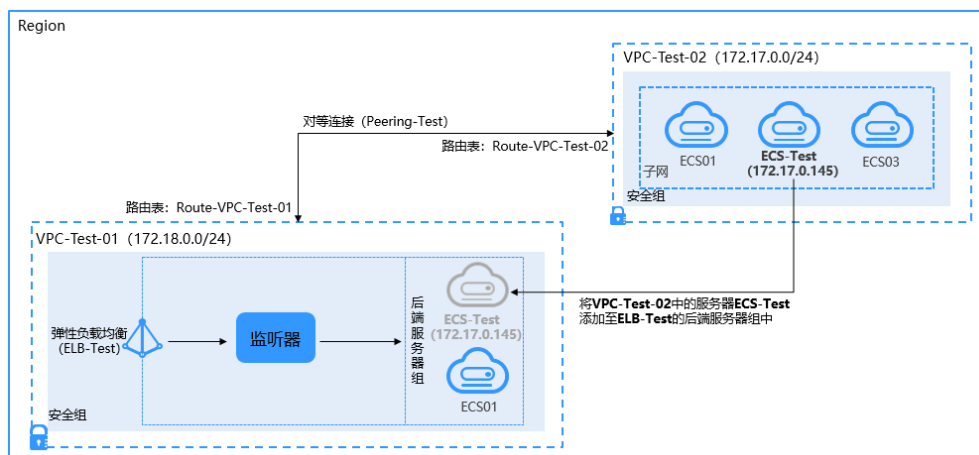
Region

VPC-Test-02（172.17.0.0/24）

对等连接（Peering-Test）

路由表：Route-VPC-Test-02

ECS01

ECS-Test
(172.17.0.145)

ECS03

子网

安全组

路由表：Route-VPC-Test-01

VPC-Test-01（172.18.0.0/24）

弹性负载均衡
(ELB-Test)

监听器

后端服务器组

ECS-Test
(172.17.0.145)

ECS01

将VPC-Test-02中的服务器ECS-Test添加至ELB-Test的后端服务器组中

安全组